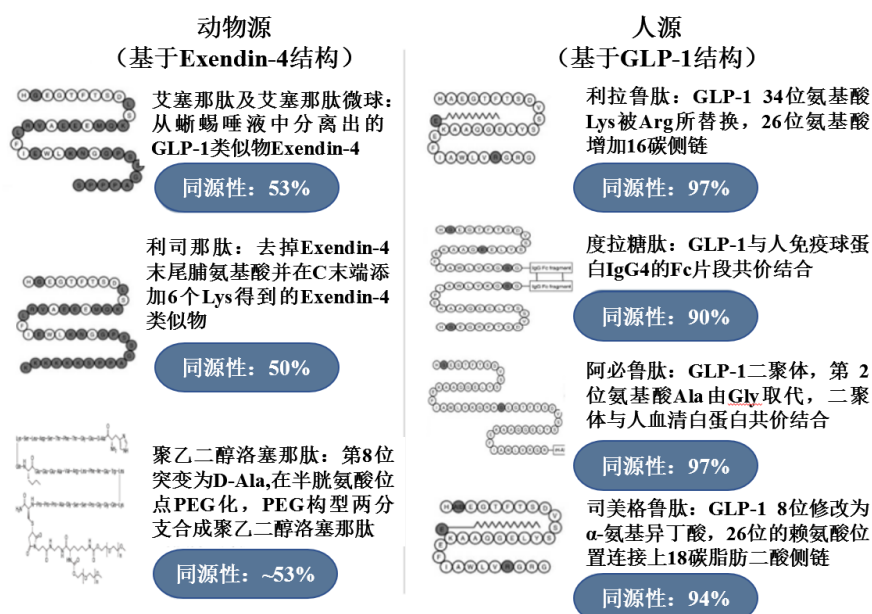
动物源
（基于Exendin-4结构）

艾塞那肽及艾塞那肽微球：从蜥蜴唾液中分离出的GLP-1类似物Exendin-4

同源性：53%

利司那肽：去掉Exendin-4末尾脯氨基酸并在C末端添加6个Lys得到的Exendin-4类似物

同源性：50%

聚乙二醇洛塞那肽：第8位突变为D-Ala,在半胱氨酸位点PEG化，PEG构型两分支合成聚乙二醇洛塞那肽

同源性：~53%

人源
（基于GLP-1结构）

利拉鲁肽：GLP-1 34位氨基酸Lys被Arg所替换，26位氨基酸增加16碳侧链

同源性：97%

度拉糖肽：GLP-1与人免疫球蛋白IgG4的Fc片段共价结合

同源性：90%

阿必鲁肽：GLP-1二聚体，第2位氨基酸Ala由Gly取代，二聚体与人血清白蛋白共价结合

同源性：97%

司美格鲁肽：GLP-1 8位修改为α-氨基异丁酸，26位的赖氨酸位置连接上18碳脂肪二酸侧链

同源性：94%